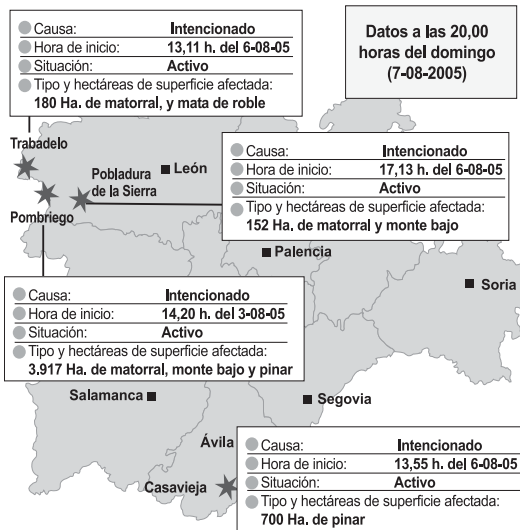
Causa: Intencionado
Hora de inicio: 13,11 h. del 6-08-05
Situación: Activo
Tipo y hectáreas de superficie afectada:
180 Ha. de matorral, y mata de roble

Datos a las 20,00 horas del domingo (7-08-2005)

Trabadelo

Pobladura de la Sierra

León

Pombriego

Causa: Intencionado
Hora de inicio: 17,13 h. del 6-08-05
Situación: Activo
Tipo y hectáreas de superficie afectada:
152 Ha. de matorral y monte bajo

Palencia

Soria

Causa: Intencionado
Hora de inicio: 14,20 h. del 3-08-05
Situación: Activo
Tipo y hectáreas de superficie afectada:
3,917 Ha. de matorral, monte bajo y pinar

Salamanca

Segovia

Ávila

Casavieja

Causa: Intencionado
Hora de inicio: 13,55 h. del 6-08-05
Situación: Activo
Tipo y hectáreas de superficie afectada:
700 Ha. de pinar